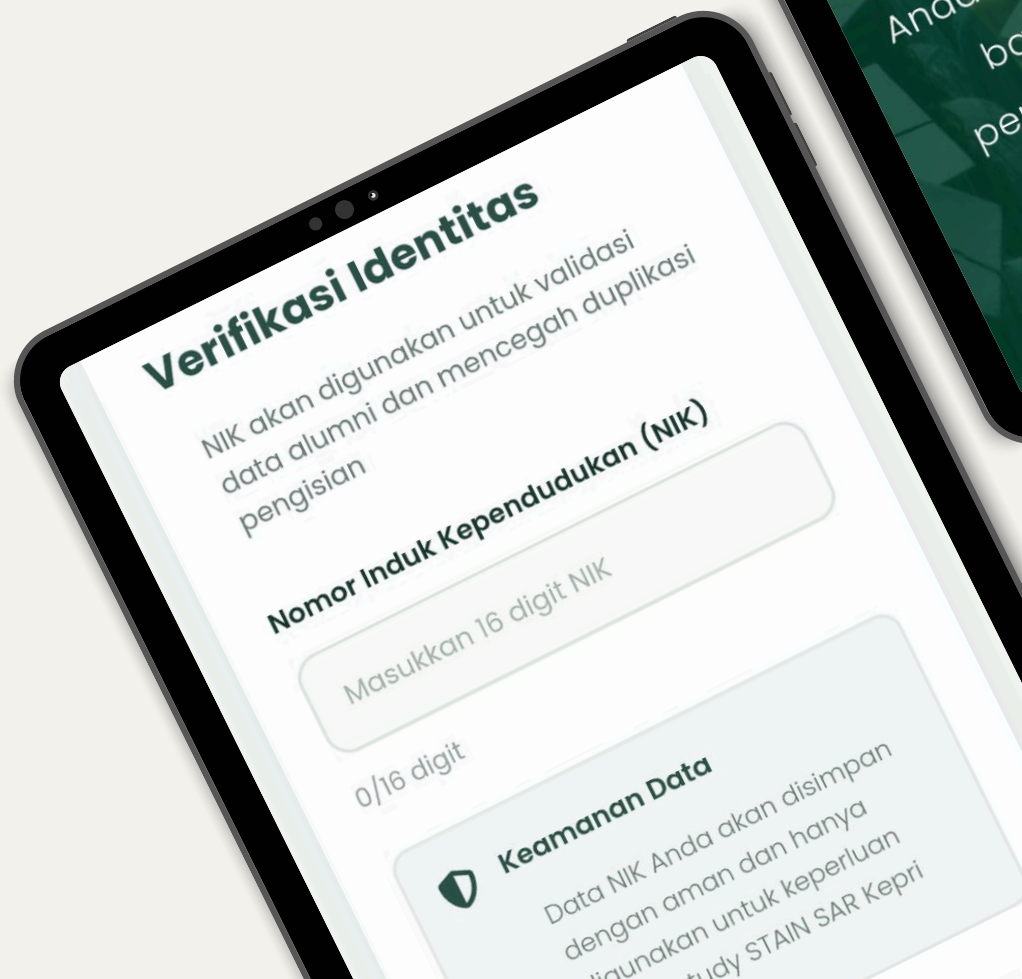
Anda
ba
pe

Verifikasi Identitas

NIK akan digunakan untuk validasi data alumni dan mencegah duplikasi pengisian

Nomor Induk Kependudukan (NIK)

Masukkan 16 digit NIK

0/16 digit

Keamanan Data

Data NIK Anda akan disimpan dengan aman dan hanya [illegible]igunakan untuk keperluan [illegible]tudy STAIN SAR Kepri